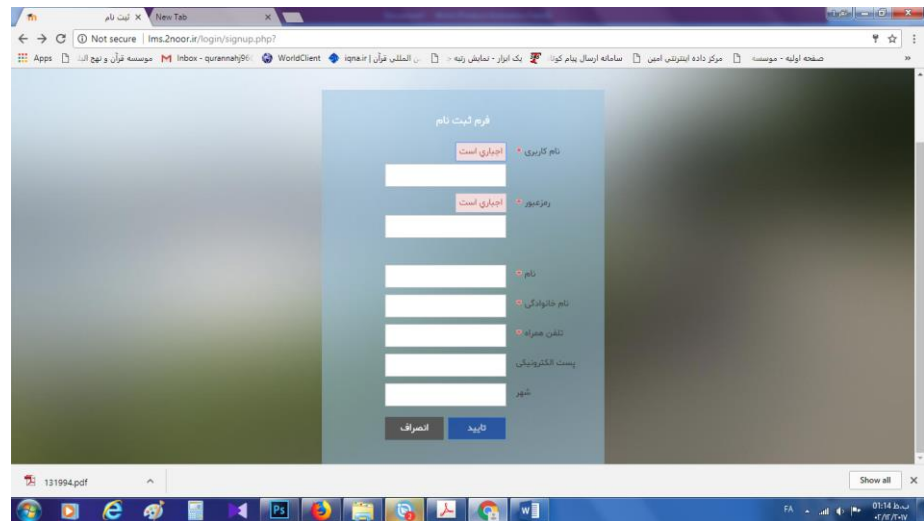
ثبت نام × New Tab ×

Not secure | lms.2noor.ir/login/signup.php?

Apps موسسه قرآن و نهج البلاغه Inbox - qurannahj9 WorldClient iqna.ir | ...ن المللی قرآن یک ابزار - نمایش رتبه سامانه ارسال پیام کوتاه مرکز داده اینترنتی امین صفحه اولیه - موسسه

فرم ثبت نام

نام کاربری * اجباری است

رمزعبور * اجباری است

نام *

نام خانوادگی *

تلفن همراه *

پست الکترونیکی

شهر

تایید انصراف

131994.pdf

Show all

FA 01:14 ب.ظ